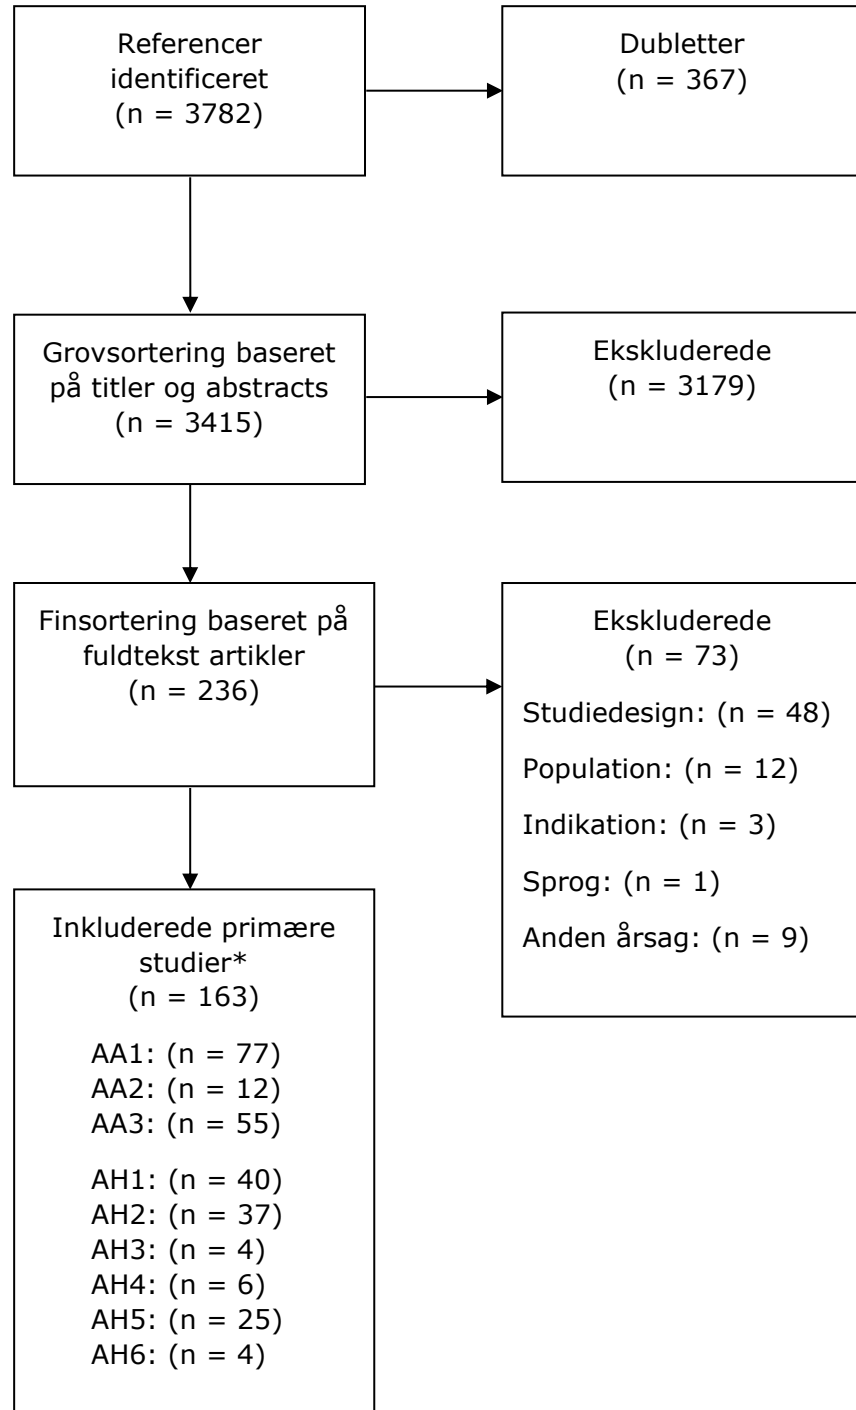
Referencer identificeret
(n = 3782)

Dubletter
(n = 367)

Grovsortering baseret på titler og abstracts
(n = 3415)

Ekskluderede
(n = 3179)

Finsortering baseret på fuldtekst artikler
(n = 236)

Ekskluderede
(n = 73)

Studiedesign: (n = 48)

Population: (n = 12)

Indikation: (n = 3)

Sprog: (n = 1)

Anden årsag: (n = 9)

Inkluderede primære studier*
(n = 163)

AA1: (n = 77)
AA2: (n = 12)
AA3: (n = 55)

AH1: (n = 40)
AH2: (n = 37)
AH3: (n = 4)
AH4: (n = 6)
AH5: (n = 25)
AH6: (n = 4)